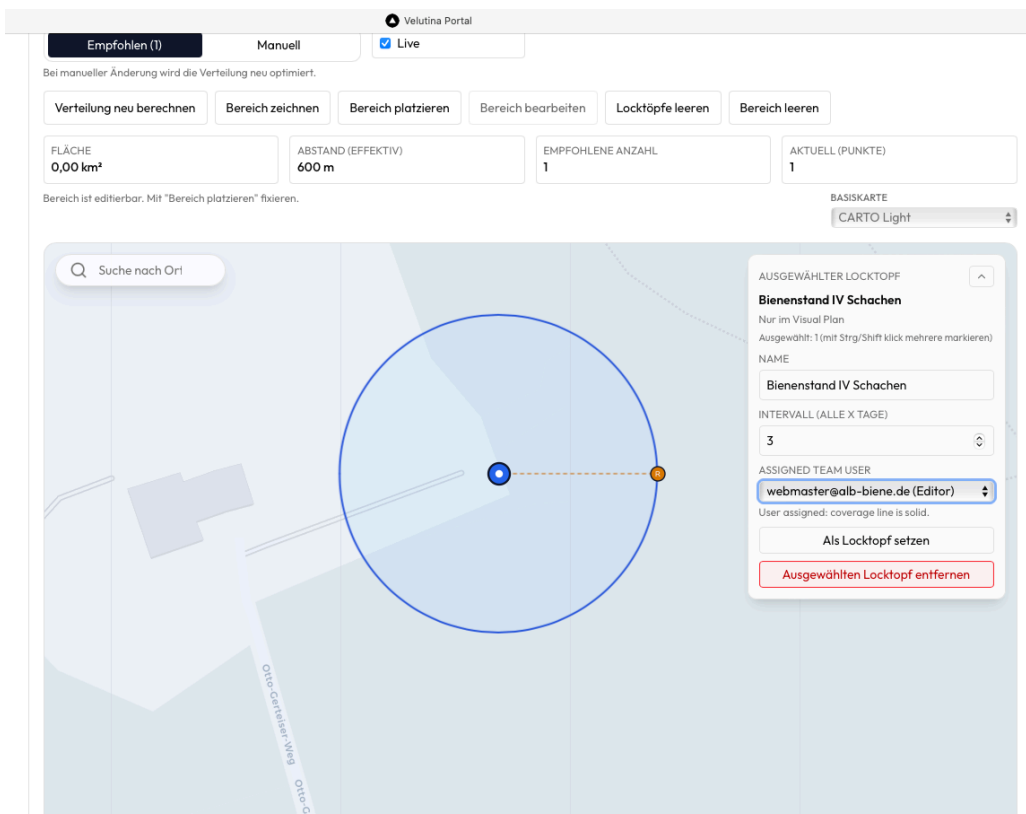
Velutina Portal

Empfohlen (1)
Manuell
Live

Bei manueller Änderung wird die Verteilung neu optimiert.

Verteilung neu berechnen
Bereich zeichnen
Bereich platzieren
Bereich bearbeiten
Locktöpfe leeren
Bereich leeren

| FLÄCHE | ABSTAND (EFFEKTIV) | EMPFOHLENE ANZAHL | AKTUELL (PUNKTE) |
|---|---|---|---|
| 0,00 km² | 600 m | 1 | 1 |

Bereich ist editierbar. Mit "Bereich platzieren" fixieren.

BASISKARTE
CARTO Light

Suche nach Ort

AUSGEWÄHLTER LOCKTOPF
Bienenstand IV Schachen
Nur im Visual Plan
Ausgewählt: 1 (mit Strg/Shift klick mehrere markieren)
NAME
Bienenstand IV Schachen
INTERVALL (ALLE X TAGE)
3
ASSIGNED TEAM USER
webmaster@alb-biene.de (Editor)
User assigned: coverage line is solid.
Als Locktopf setzen
Ausgewählten Locktopf entfernen

R

Otto-Gerteiser-Weg
Otto-G